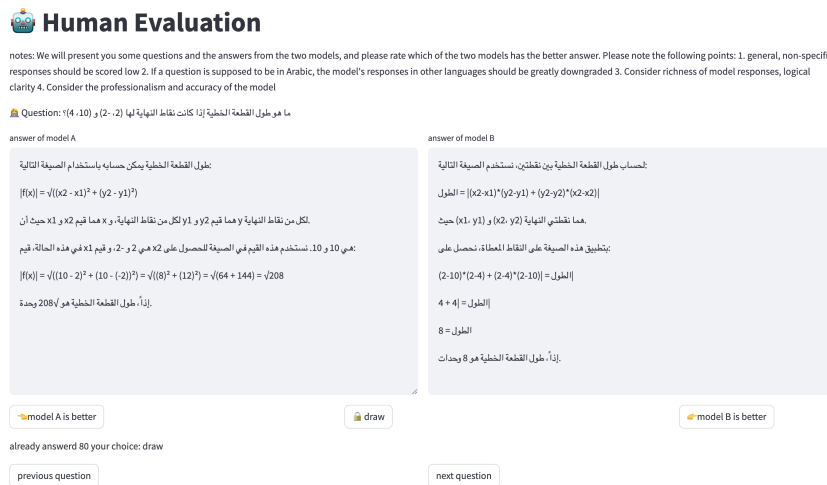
Human Evaluation

notes: We will present you some questions and the answers from the two models, and please rate which of the two models has the better answer. Please note the following points: 1. general, non-specifi responses should be scored low 2. If a question is supposed to be in Arabic, the model's responses in other languages should be greatly downgraded 3. Consider richness of model responses, logical clarity 4. Consider the professionalism and accuracy of the model

Question: ما هو طول القطعة الخطية إذا كانت نقاط النهاية لها (2، -2) و (10، 4)؟

answer of model A

طول القطعة الخطية يمكن حسابه باستخدام الصيغة التالية:

|f(x)| = √((x2 - x1)² + (y2 - y1)²)

لكل من نقاط النهاية، و x هما قيم x2 و x1 حيث أن y هما قيم y2 و y1 لكل من نقاط النهاية.

في هذه الحالة، قيم x هي 2 و -2، وقيم y هي 10 و 10. نستخدم هذه القيم في الصيغة للحصول على:

|f(x)| = √((10 - 2)² + (10 - (-2))²) = √((8)² + (12)²) = √(64 + 144) = √208

إذاً، طول القطعة الخطية هو √208 وحدة.

answer of model B

لحساب طول القطعة الخطية بين نقطتين، نستخدم الصيغة التالية:

الطول = |(x2-x1)*(y2-y1) + (y2-y2)*(x2-x2)|

حيث (x1، y1) و (x2، y2) هما نقطتي النهاية.

بتطبيق هذه الصيغة على النقاط المعطاة، نحصل على:

الطول = |(2-10)*(2-4) + (2-4)*(2-10)|

الطول = |4 + 4|

الطول = 8

إذاً، طول القطعة الخطية هو 8 وحدات.

model A is better

draw

model B is better

already answerd 80 your choice: draw

previous question

next question